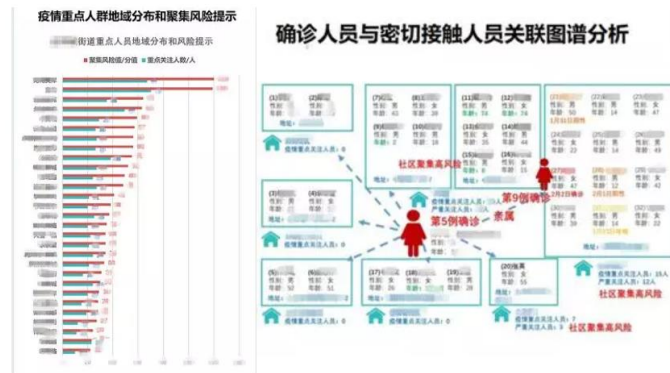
疫情重点人群地域分布和聚集风险提示

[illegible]街道重点人员地域分布和风险提示

聚集风险值/分值　重点关注人数/人

确诊人员与密切接触人员关联图谱分析

(1)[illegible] (2)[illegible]
性别：男 性别：女
年龄：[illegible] 年龄：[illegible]

疫情重点关注人员：8

(7)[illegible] (8)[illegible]
性别：男 性别：男
年龄：43 年龄：38

(9)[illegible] (10)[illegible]
性别：女 性别：女
年龄：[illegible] 年龄：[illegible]

(11)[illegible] (12)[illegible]
性别：女 性别：女
年龄：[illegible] 年龄：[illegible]

(13)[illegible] (14)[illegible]
性别：男 性别：男
年龄：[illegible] 年龄：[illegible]

社区聚集高风险

第9例确诊

第5例确诊

亲属

(3)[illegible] (4)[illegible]
性别：男 性别：女
年龄：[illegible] 年龄：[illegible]

疫情重点关注人员：8

(5)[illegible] (6)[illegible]
性别：男 性别：女
年龄：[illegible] 年龄：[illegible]

疫情重点关注人员：8

(17)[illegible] (18)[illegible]
性别：男 性别：女
年龄：26 年龄：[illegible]

疫情重点关注人员：7
严重关注人员：2

(20)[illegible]
性别：男
年龄：55

疫情重点关注人员：7
严重关注人员：4

社区聚集高风险

疫情重点关注人员：15人
严重关注人员：12人

社区聚集高风险